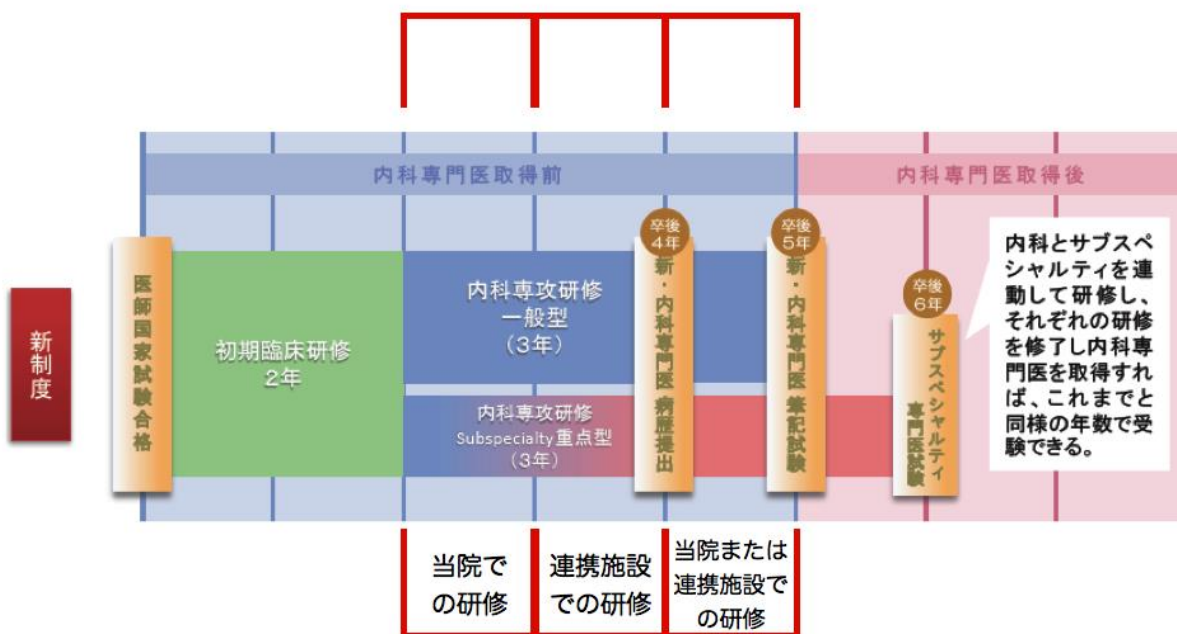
内科専門医取得前

内科専門医取得後

新制度

医師国家試験合格

初期臨床研修
2年

内科専攻研修
一般型
（3年）

内科専攻研修
Subspecialty重点型
（3年）

卒後4年

新・内科専門医 病歴提出

卒後5年

新・内科専門医 筆記試験

卒後6年

サブスペシャルティ専門医試験

内科とサブスペシャルティを連動して研修し、それぞれの研修を修了し内科専門医を取得すれば、これまでと同様の年数で受験できる。

当院での研修

連携施設での研修

当院または連携施設での研修